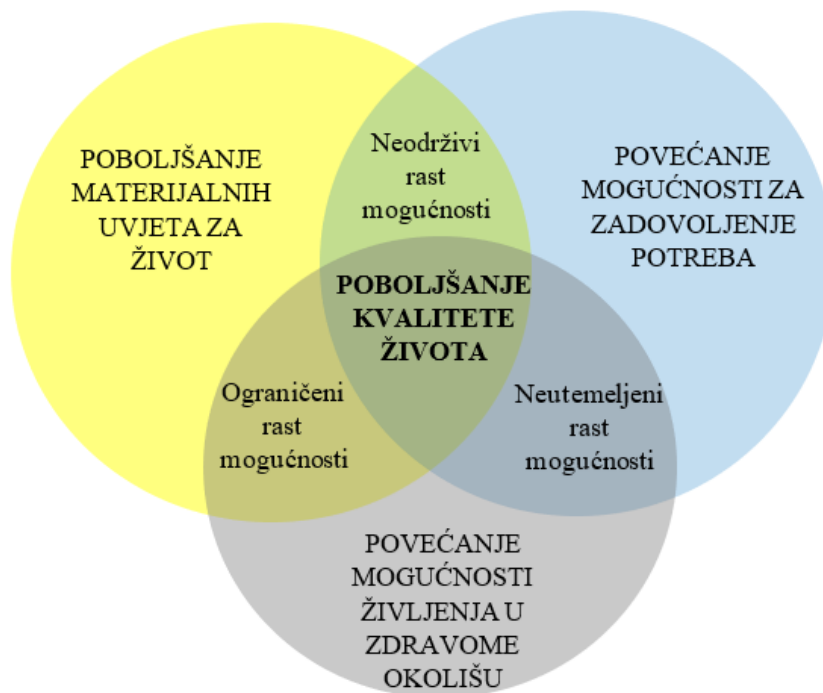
POBOLJŠANJE MATERIJALNIH UVJETA ZA ŽIVOT

Neodrživi rast mogućnosti

POVEĆANJE MOGUĆNOSTI ZA ZADOVOLJENJE POTREBA

POBOLJŠANJE KVALITETE ŽIVOTA

Ograničeni rast mogućnosti

Neutemeljeni rast mogućnosti

POVEĆANJE MOGUĆNOSTI ŽIVLJENJA U ZDRAVOME OKOLIŠU